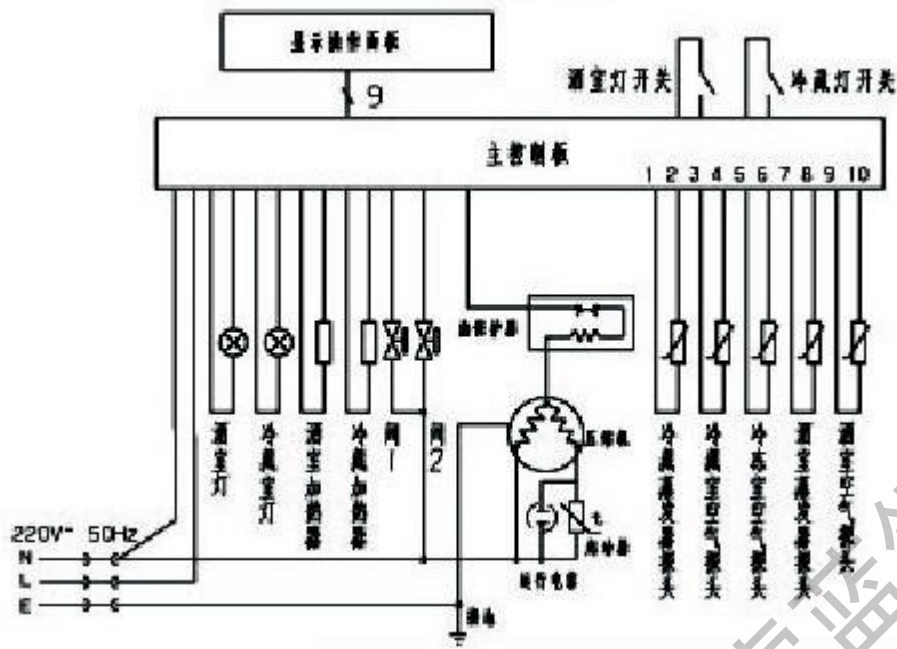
显示操作面板

9

酒室灯开关

冷藏灯开关

主控制板

1 2 3 4 5 6 7 8 9 10

过载保护器

压缩机

运行电容

启动器

接地

酒室灯

冷藏室灯

酒室加热器

冷藏加热器

阀1

阀2

冷藏蒸发器探头

冷藏室空气探头

冷冻室空气探头

酒室蒸发器探头

酒室空气探头

220V~ 50Hz

N

L

E